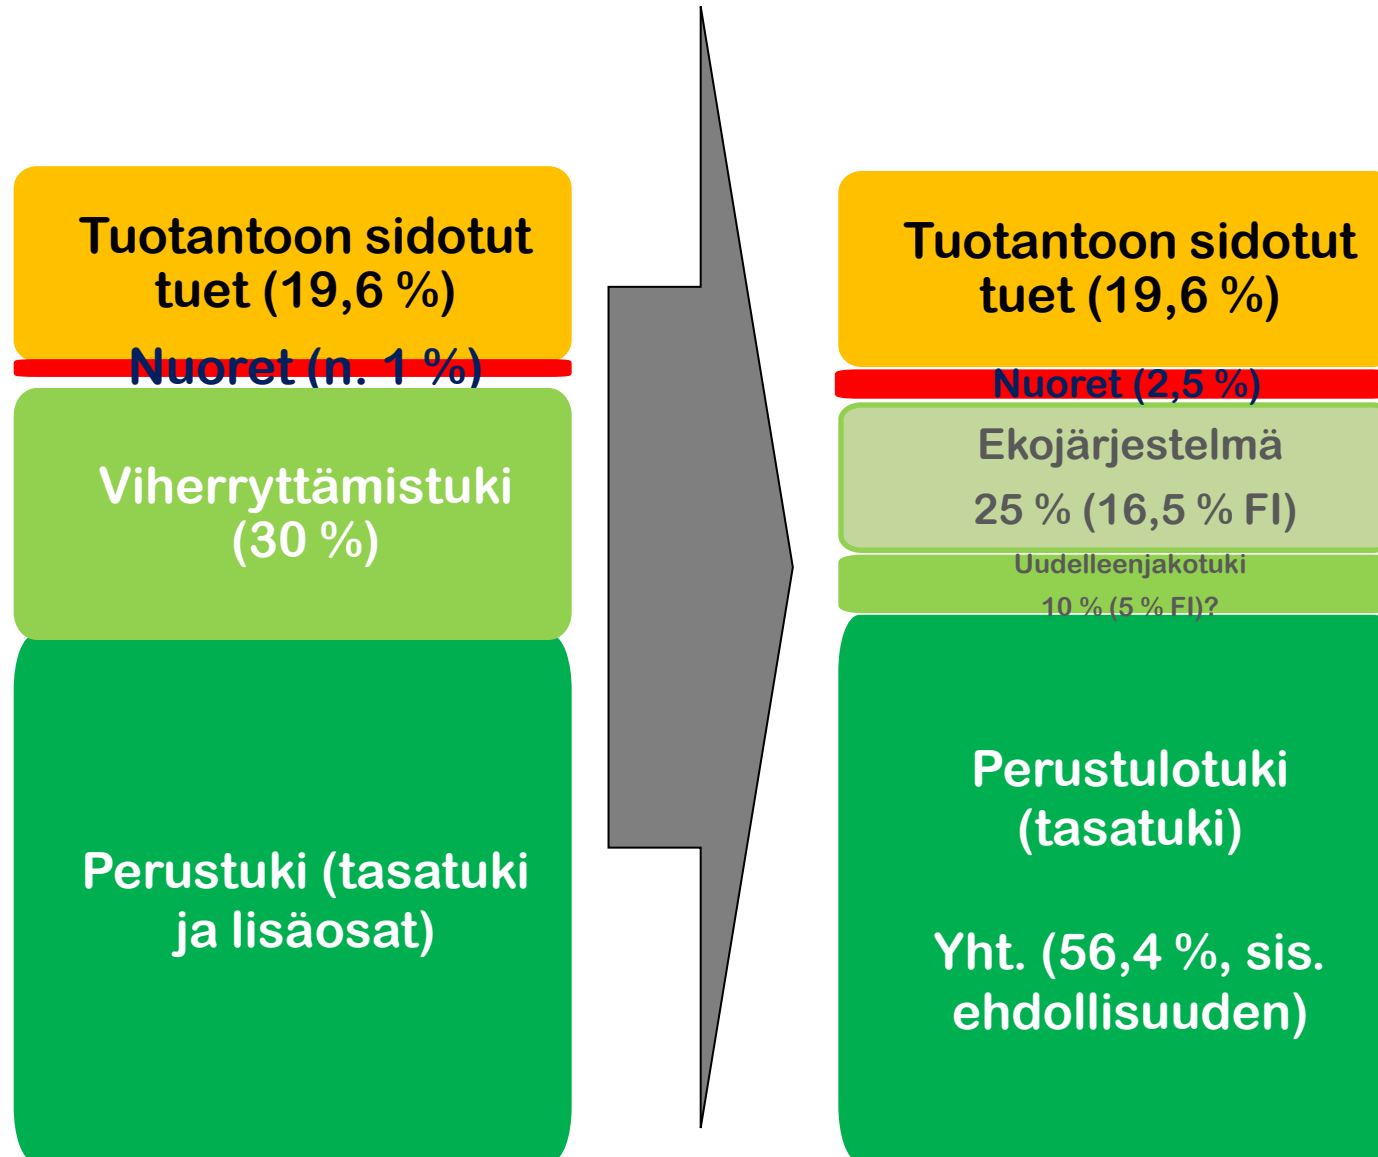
Tuotantoon sidotut tuet (19,6 %)

Nuoret (n. 1 %)

Viherryttämistuki (30 %)

Perustuki (tasatuki ja lisäosat)

Tuotantoon sidotut tuet (19,6 %)

Nuoret (2,5 %)

Ekojärjestelmä

25 % (16,5 % FI)

Uudelleenjakotuki

10 % (5 % FI)?

Perustulotuki (tasatuki)

Yht. (56,4 %, sis. ehdollisuuden)